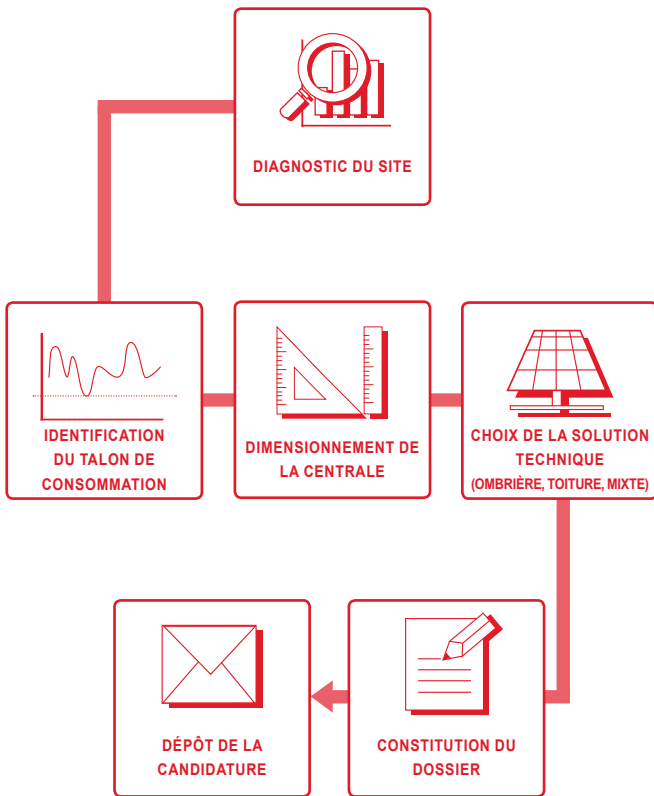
DIAGNOSTIC DU SITE

IDENTIFICATION DU TALON DE CONSOMMATION

DIMENSIONNEMENT DE LA CENTRALE

CHOIX DE LA SOLUTION TECHNIQUE (OMBRIÈRE, TOITURE, MIXTE)

DÉPÔT DE LA CANDIDATURE

CONSTITUTION DU DOSSIER